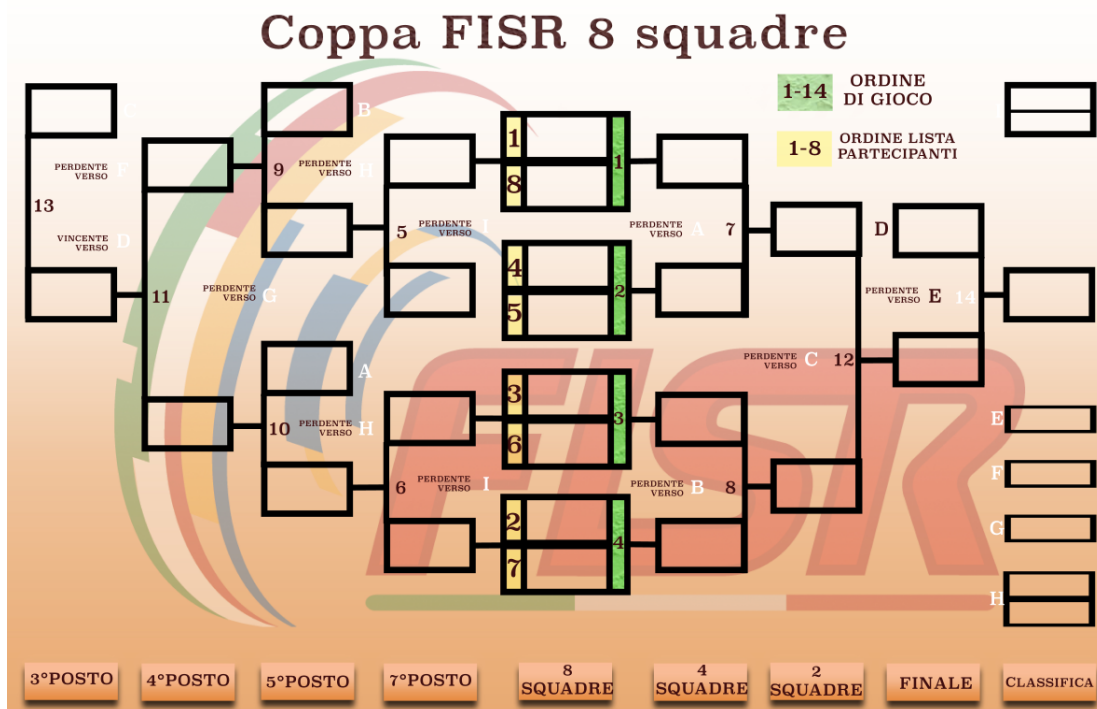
Coppa FISR 8 squadre

1-14 ORDINE DI GIOCO

1-8 ORDINE LISTA PARTECIPANTI

C
PERDENTE VERSO F
13
VINCENTE VERSO D
11
PERDENTE VERSO G

B
9
PERDENTE VERSO H
5
PERDENTE VERSO I

1
8
1
4
5
2

PERDENTE VERSO A
7
D
PERDENTE VERSO E
14

A
10
PERDENTE VERSO H
6
PERDENTE VERSO I

3
6
3
2
7
4

PERDENTE VERSO B
8
PERDENTE VERSO C
12

FISR

E
F
G
H

3°POSTO
4°POSTO
5°POSTO
7°POSTO
8 SQUADRE
4 SQUADRE
2 SQUADRE
FINALE
CLASSIFICA